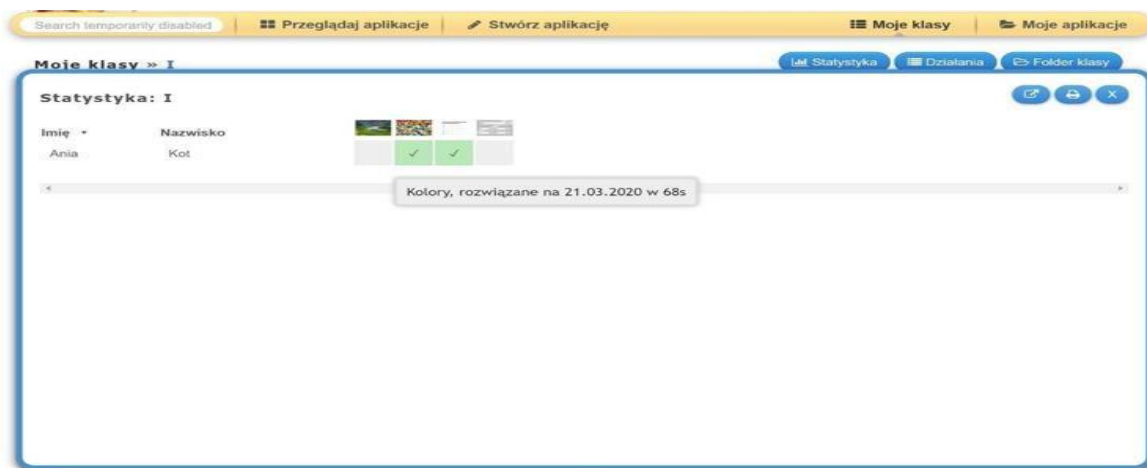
Search temporarily disabled | Przeglądaj aplikacje | Stwórz aplikację | Moje klasy | Moje aplikacje

Moje klasy » I

Statystyka | Działania | Folder klasy

Statystyka: I

| Imię | Nazwisko | | | | |
|---|---|---|---|---|---|
| Ania | Kot | | ✓ | ✓ | |

Kolory, rozwiązane na 21.03.2020 w 68s